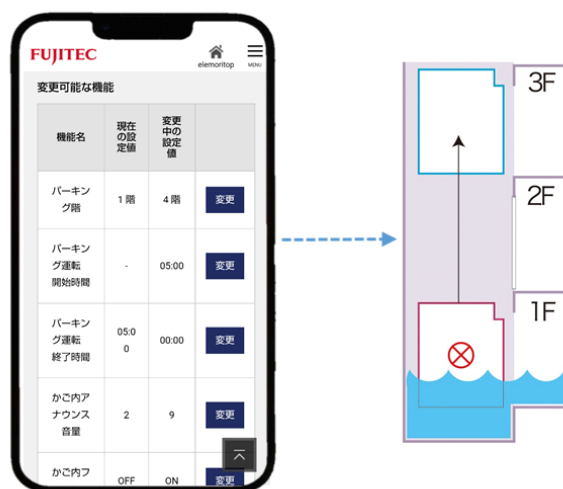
FUJITEC

elemoritop MENU

変更可能な機能

| 機能名 | 現在の設定値 | 変更中の設定値 | |
|---|---|---|---|
| パーキング階 | 1階 | 4階 | 変更 |
| パーキング運転開始時間 | - | 05:00 | 変更 |
| パーキング運転終了時間 | 05:00 | 00:00 | 変更 |
| かご内アナウンス音量 | 2 | 9 | 変更 |
| かご内フ | OFF | ON | 変更 |

3F

2F

1F